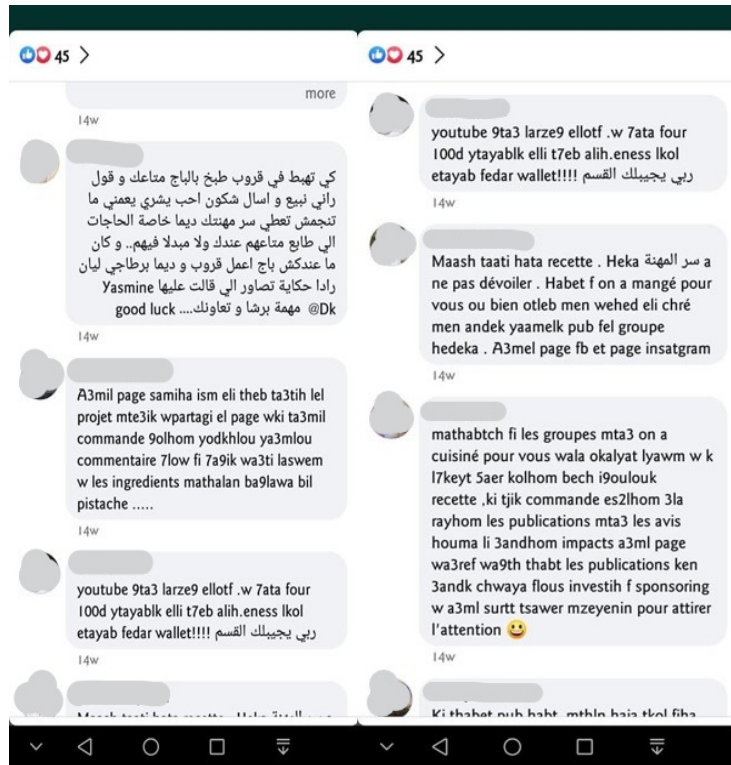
45 >

more

14w

كي تهبط في قروب طبخ بالباج متاعك و قول راني نبيع و اسال شكون احب يشري يعمني ما تنجمش تعطي سر مهنتك ديما خاصة الحاجات الي طابع متاعهم عندك ولا مبدلا فيهم.. و كان ما عندكش باج اعمل قروب و ديما برطاجي ليان رادا حكاية تصاور الي قالت عليها Yasmine @Dk مهمة برشا و تعاونك.... good luck

14w

A3mil page samiha ism eli theb ta3tih lel projet mte3ik wpartagi el page wki ta3mil commande 9olhom yodkhlou ya3mlou commentaire 7low fi 7a9ik wa3ti laswem w les ingredients mathalan ba9lawa bil pistache .....

14w

youtube 9ta3 larze9 ellotf .w 7ata four 100d ytayablk elli t7eb alih.eness lkol etayab fedar wallet!!!! ربي يجيبلك القسم

14w

Maash taati hata recette . Heka سر المهنة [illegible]

45 >

youtube 9ta3 larze9 ellotf .w 7ata four 100d ytayablk elli t7eb alih.eness lkol etayab fedar wallet!!!! ربي يجيبلك القسم

14w

Maash taati hata recette . Heka سر المهنة a ne pas dévoiler . Habet f on a mangé pour vous ou bien otleb men wehed eli chré men andek yaamelk pub fel groupe hedeka . A3mel page fb et page insatgram

14w

mathabtch fi les groupes mta3 on a cuisiné pour vous wala okalyat lyawm w k l7keyt 5aer kolhom bech i9oulouk recette ,ki tjik commande es2lhom 3la rayhom les publications mta3 les avis houma li 3andhom impacts a3ml page wa3ref wa9th thabt les publications ken 3andk chwaya flous investih f sponsoring w a3ml surtt tsawer mzeyenin pour attirer l'attention 🙂

14w

Ki thabet pub habt mthln haja tkol fiha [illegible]